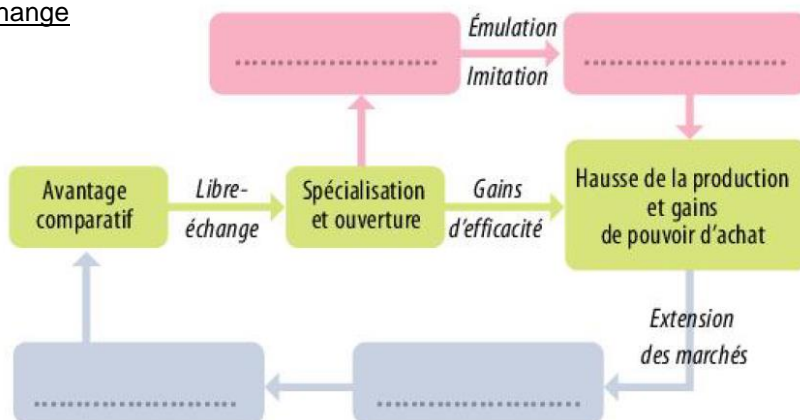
hange

.......................

Émulation

Imitation

.......................

Avantage comparatif

Libre-échange

Spécialisation et ouverture

Gains d'efficacité

Hausse de la production et gains de pouvoir d'achat

Extension des marchés

.......................

.......................